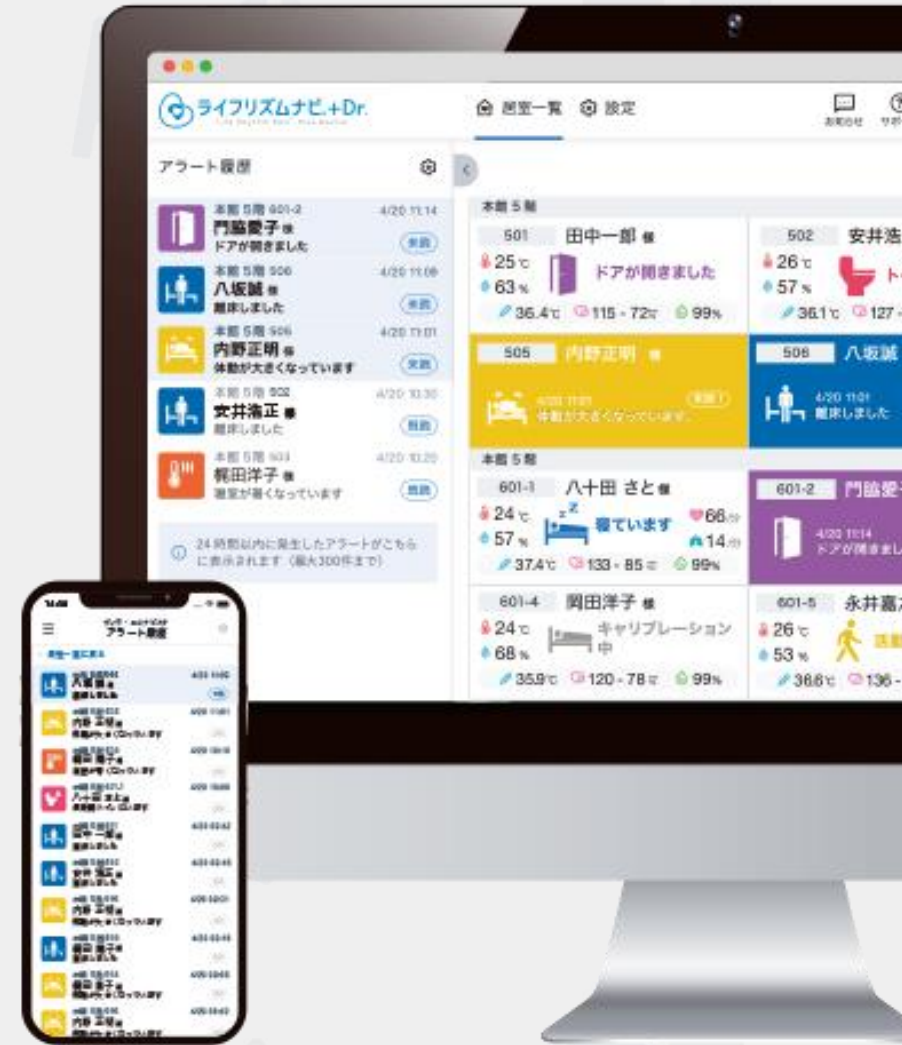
ライフリズムナビ+Dr.

居室一覧 設定

お知らせ

アラート履歴

本館 5階 601-2 4/20 11:14
門脇愛子 様
ドアが開きました
未読

本館 5階 506 4/20 11:09
八坂誠 様
離床しました
未読

本館 5階 505 4/20 11:01
内野正明 様
体動が大きくなっています
未読

本館 5階 502 4/20 10:30
安井浩正 様
離床しました
既読

本館 5階 503 4/20 10:20
梶田洋子 様
室温が暑くなっています
既読

24時間以内に発生したアラートがこちらに表示されます（最大300件まで）

本館 5階

501 田中一郎 様
25℃
63%
ドアが開きました
36.4℃ 115 - 72 99%

502 安井浩
26℃
57%
36.1℃ 127

505 内野正明 様
4/20 11:01
体動が大きくなっています

506 八坂誠
4/20 11:01
離床しました

本館 5階

601-1 八十田 さと 様
24℃
57%
寝ています
66
14
37.4℃ 133 - 85 99%

601-2 門脇愛
4/20 11:14
ドアが開きまし

601-4 岡田洋子 様
24℃
68%
キャリブレーション中
35.9℃ 120 - 78 99%

601-5 永井嘉
26℃
53%
36.6℃ 136

アラート履歴